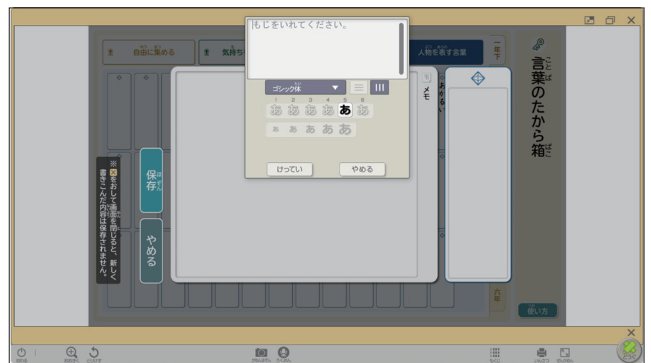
もじをいれてください。

ゴシック体

1 2 3 4 5 6

あ あ あ あ あ あ

あ あ あ あ あ

けってい

やめる

自由に集める

気持ち

人物を表す言葉

一年下

言葉のたから箱

メモ

※ ■をおして画面を閉じると、新しく書きこんだ内容は保存されません。

保存

やめる

六年

使い方